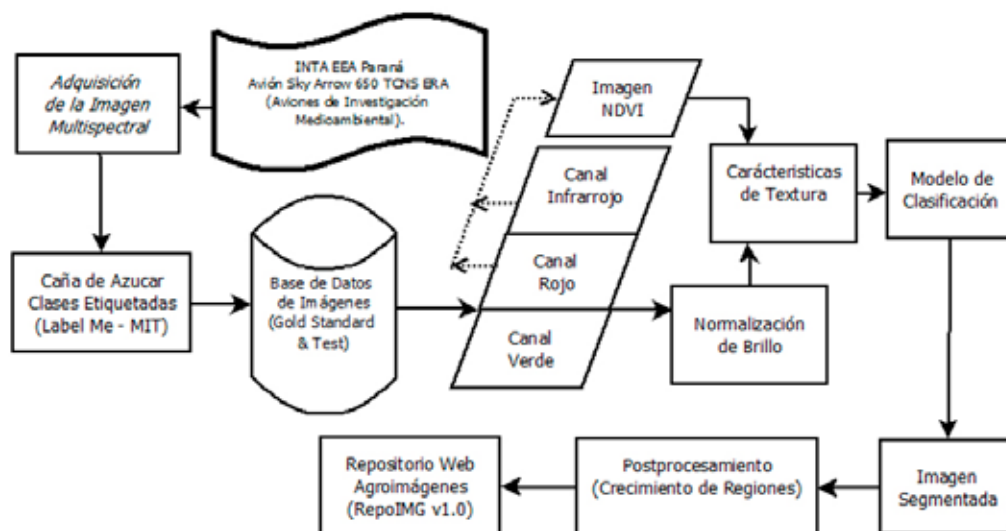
INTA EEA Paraná
Avión Sky Arrow 650 TCNS ERA
(Aviones de Investigación Medioambiental).

Adquisición de la Imagen Multispectral

Caña de Azucar Clases Etiquetadas (Label Me - MIT)

Base de Datos de Imágenes (Gold Standard & Test)

Imagen NDVI

Canal Infrarrojo

Canal Rojo

Canal Verde

Cárácteristicas de Textura

Normalización de Brillo

Modelo de Clasificación

Imagen Segmentada

Postprocesamiento (Crecimiento de Regiones)

Repositorio Web Agroimágenes (RepoIMG v1.0)